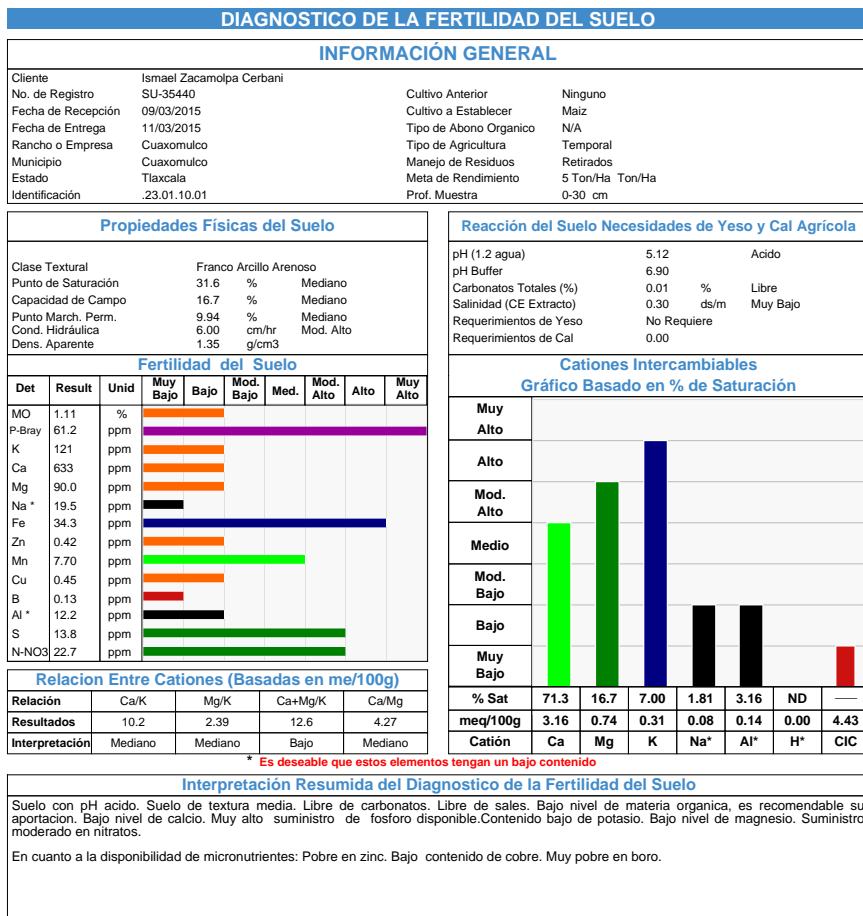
DIAGNOSTICO DE LA FERTILIDAD DEL SUELO

INFORMACIÓN GENERAL

Cliente Ismael Zacamolpa Cerbani
No. de Registro SU-35440
Fecha de Recepción 09/03/2015
Fecha de Entrega 11/03/2015
Rancho o Empresa Cuaxomulco
Municipio Cuaxomulco
Estado Tlaxcala
Identificación .23.01.10.01

Cultivo Anterior Ninguno
Cultivo a Establecer Maiz
Tipo de Abono Organico N/A
Tipo de Agricultura Temporal
Manejo de Residuos Retirados
Meta de Rendimiento 5 Ton/Ha Ton/Ha
Prof. Muestra 0-30 cm

Propiedades Físicas del Suelo

Clase Textural Franco Arcillo Arenoso
Punto de Saturación 31.6 % Mediano
Capacidad de Campo 16.7 % Mediano
Punto March. Perm. 9.94 % Mediano
Cond. Hidráulica 6.00 cm/hr Mod. Alto
Dens. Aparente 1.35 g/cm3

Reacción del Suelo Necesidades de Yeso y Cal Agrícola

pH (1.2 agua) 5.12 Acido
pH Buffer 6.90
Carbonatos Totales (%) 0.01 % Libre
Salinidad (CE Extracto) 0.30 ds/m Muy Bajo
Requerimientos de Yeso No Requiere
Requerimientos de Cal 0.00

Fertilidad del Suelo

| Det | Result | Unid | Muy Bajo | Bajo | Mod. Bajo | Med. | Mod. Alto | Alto | Muy Alto |
|---|---|---|---|---|---|---|---|---|---|
| MO | 1.11 | % | | | | | | | |
| P-Bray | 61.2 | ppm | | | | | | | |
| K | 121 | ppm | | | | | | | |
| Ca | 633 | ppm | | | | | | | |
| Mg | 90.0 | ppm | | | | | | | |
| Na * | 19.5 | ppm | | | | | | | |
| Fe | 34.3 | ppm | | | | | | | |
| Zn | 0.42 | ppm | | | | | | | |
| Mn | 7.70 | ppm | | | | | | | |
| Cu | 0.45 | ppm | | | | | | | |
| B | 0.13 | ppm | | | | | | | |
| Al * | 12.2 | ppm | | | | | | | |
| S | 13.8 | ppm | | | | | | | |
| N-NO3 | 22.7 | ppm | | | | | | | |

Cationes Intercambiables
Gráfico Basado en % de Saturación

Muy Alto
Alto
Mod. Alto
Medio
Mod. Bajo
Bajo
Muy Bajo

| % Sat | 71.3 | 16.7 | 7.00 | 1.81 | 3.16 | ND | —— |
|---|---|---|---|---|---|---|---|
| meq/100g | 3.16 | 0.74 | 0.31 | 0.08 | 0.14 | 0.00 | 4.43 |
| Catión | Ca | Mg | K | Na* | Al* | H* | CIC |

Relacion Entre Cationes (Basadas en me/100g)

| Relación | Ca/K | Mg/K | Ca+Mg/K | Ca/Mg |
|---|---|---|---|---|
| Resultados | 10.2 | 2.39 | 12.6 | 4.27 |
| Interpretación | Mediano | Mediano | Bajo | Mediano |

* Es deseable que estos elementos tengan un bajo contenido

Interpretación Resumida del Diagnostico de la Fertilidad del Suelo

Suelo con pH acido. Suelo de textura media. Libre de carbonatos. Libre de sales. Bajo nivel de materia organica, es recomendable su aportacion. Bajo nivel de calcio. Muy alto suministro de fosforo disponible.Contenido bajo de potasio. Bajo nivel de magnesio. Suministro moderado en nitratos.

En cuanto a la disponibilidad de micronutrientes: Pobre en zinc. Bajo contenido de cobre. Muy pobre en boro.